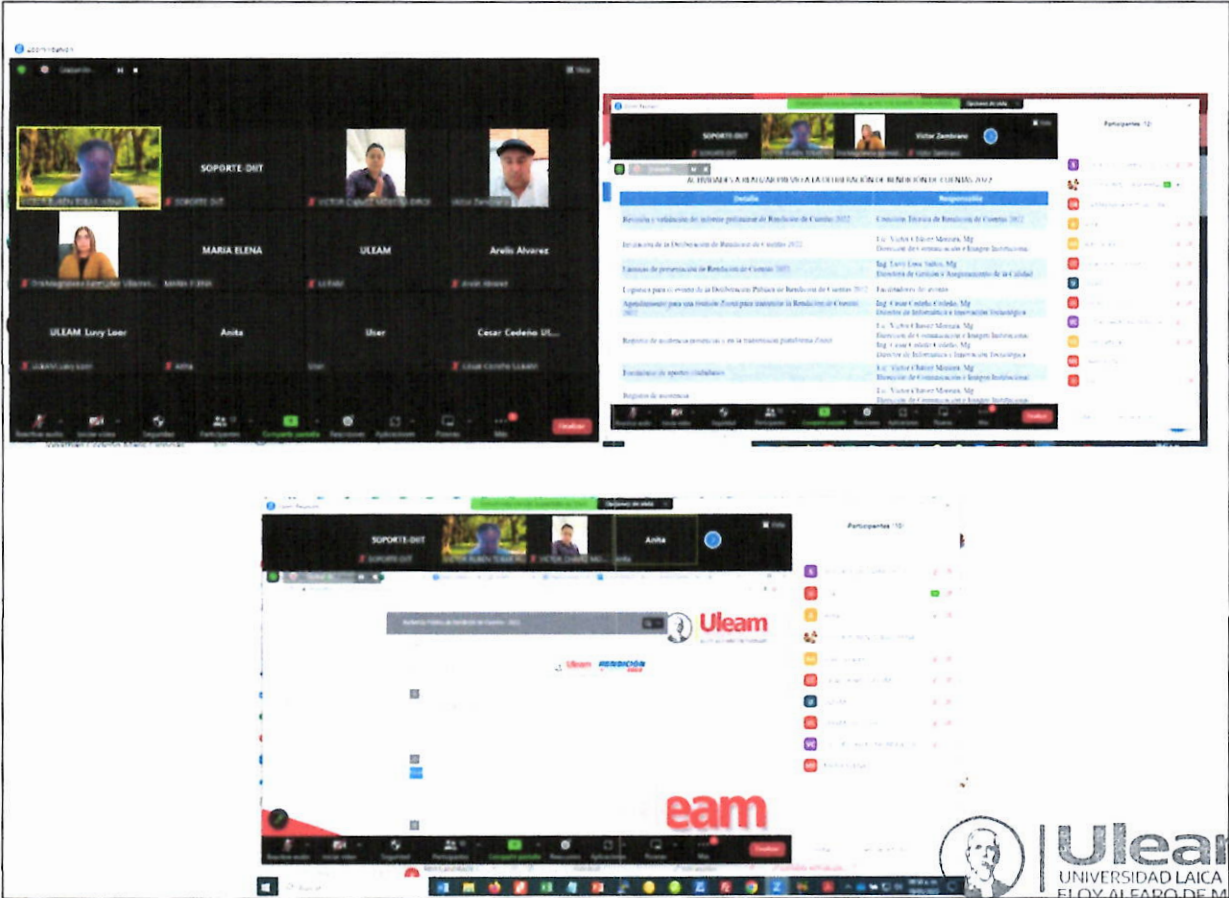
SOPORTE-DIIT

MARIA ELENA

ULEAM

Arelis Alvarez

ULEAM Luvy Loor

Anita

User

Cesar Cedeño Ul...

Finalizar

SOPORTE-DIIT

Victor Zambrano

Participantes (12)

ACTIVIDADES A REALIZAR PARA LA DELIBERACIÓN DE RENDICIÓN DE CUENTAS 2022

| Detalle | Responsable |
|---|---|
| Revisión y validación del informe preliminar de Rendición de Cuentas 2022 | Comisión Técnica de Rendición de Cuentas 2022 |
| Invitación de la Deliberación de Rendición de Cuentas 2022 | Lic. Víctor Chávez Moreira, Mg. Dirección de Comunicación e Imagen Institucional |
| Formato de presentación de Rendición de Cuentas 2022 | Ing. Luvy Loor Saltos, Mg. Dirección de Gestión y Aseguramiento de la Calidad |
| Logística para el evento de la Deliberación Pública de Rendición de Cuentas 2022 | Facilitadores de evento |
| Agendamiento para una reunión Zoom para transmitir la Rendición de Cuentas 2022 | Ing. Cesar Cedeño Cedeño, Mg. Dirección de Informática e Innovación Tecnológica |
| Registro de asistencia presencial y en la transmisión plataforma Zoom | Lic. Víctor Chávez Moreira, Mg. Dirección de Comunicación e Imagen Institucional. Ing. Cesar Cedeño Cedeño, Mg. Dirección de Informática e Innovación Tecnológica |
| Formulario de aportes ciudadanos | Lic. Víctor Chávez Moreira, Mg. Dirección de Comunicación e Imagen Institucional |
| Registro de asistencia | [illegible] |

Finalizar

SOPORTE-DIIT

Anita

Participantes (10)

Uleam

Uleam RENDICIÓN

eam

Finalizar

Uleam
UNIVERSIDAD LAICA
ELOY ALFARO DE M